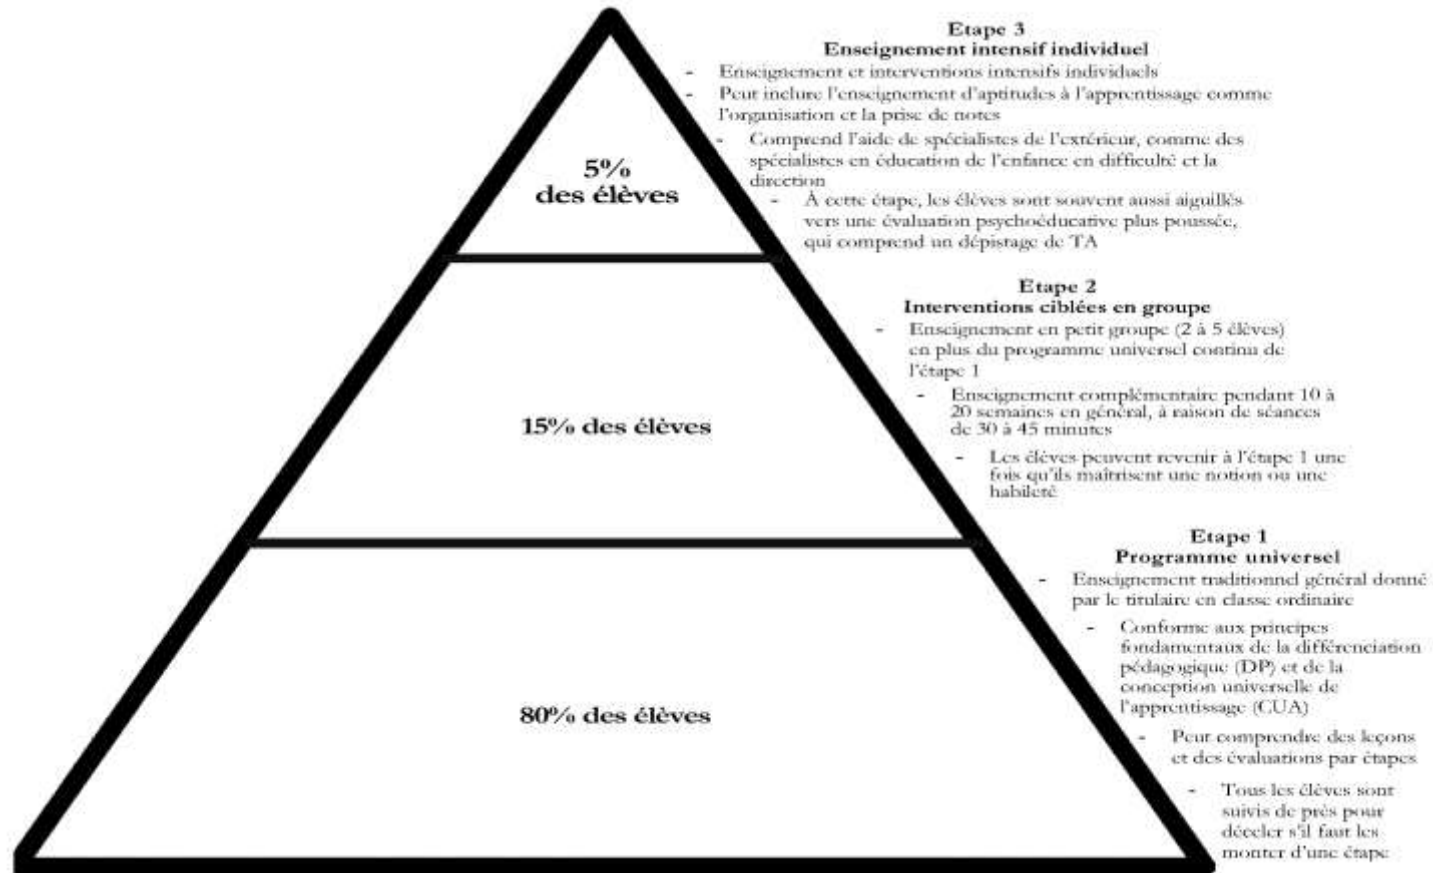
5%
des élèves

Etape 3
Enseignement intensif individuel
- Enseignement et interventions intensifs individuels
- Peut inclure l'enseignement d'aptitudes à l'apprentissage comme l'organisation et la prise de notes
- Comprend l'aide de spécialistes de l'extérieur, comme des spécialistes en éducation de l'enfance en difficulté et la direction
- À cette étape, les élèves sont souvent aussi aiguillés vers une évaluation psychoéducative plus poussée, qui comprend un dépistage de TA

15% des élèves

Etape 2
Interventions ciblées en groupe
- Enseignement en petit groupe (2 à 5 élèves) en plus du programme universel continu de l'étape 1
- Enseignement complémentaire pendant 10 à 20 semaines en général, à raison de séances de 30 à 45 minutes
- Les élèves peuvent revenir à l'étape 1 une fois qu'ils maîtrisent une notion ou une habileté

80% des élèves

Etape 1
Programme universel
- Enseignement traditionnel général donné par le titulaire en classe ordinaire
- Conforme aux principes fondamentaux de la différenciation pédagogique (DP) et de la conception universelle de l'apprentissage (CUA)
- Peut comprendre des leçons et des évaluations par étapes
- Tous les élèves sont suivis de près pour déceler s'il faut les monter d'une étape